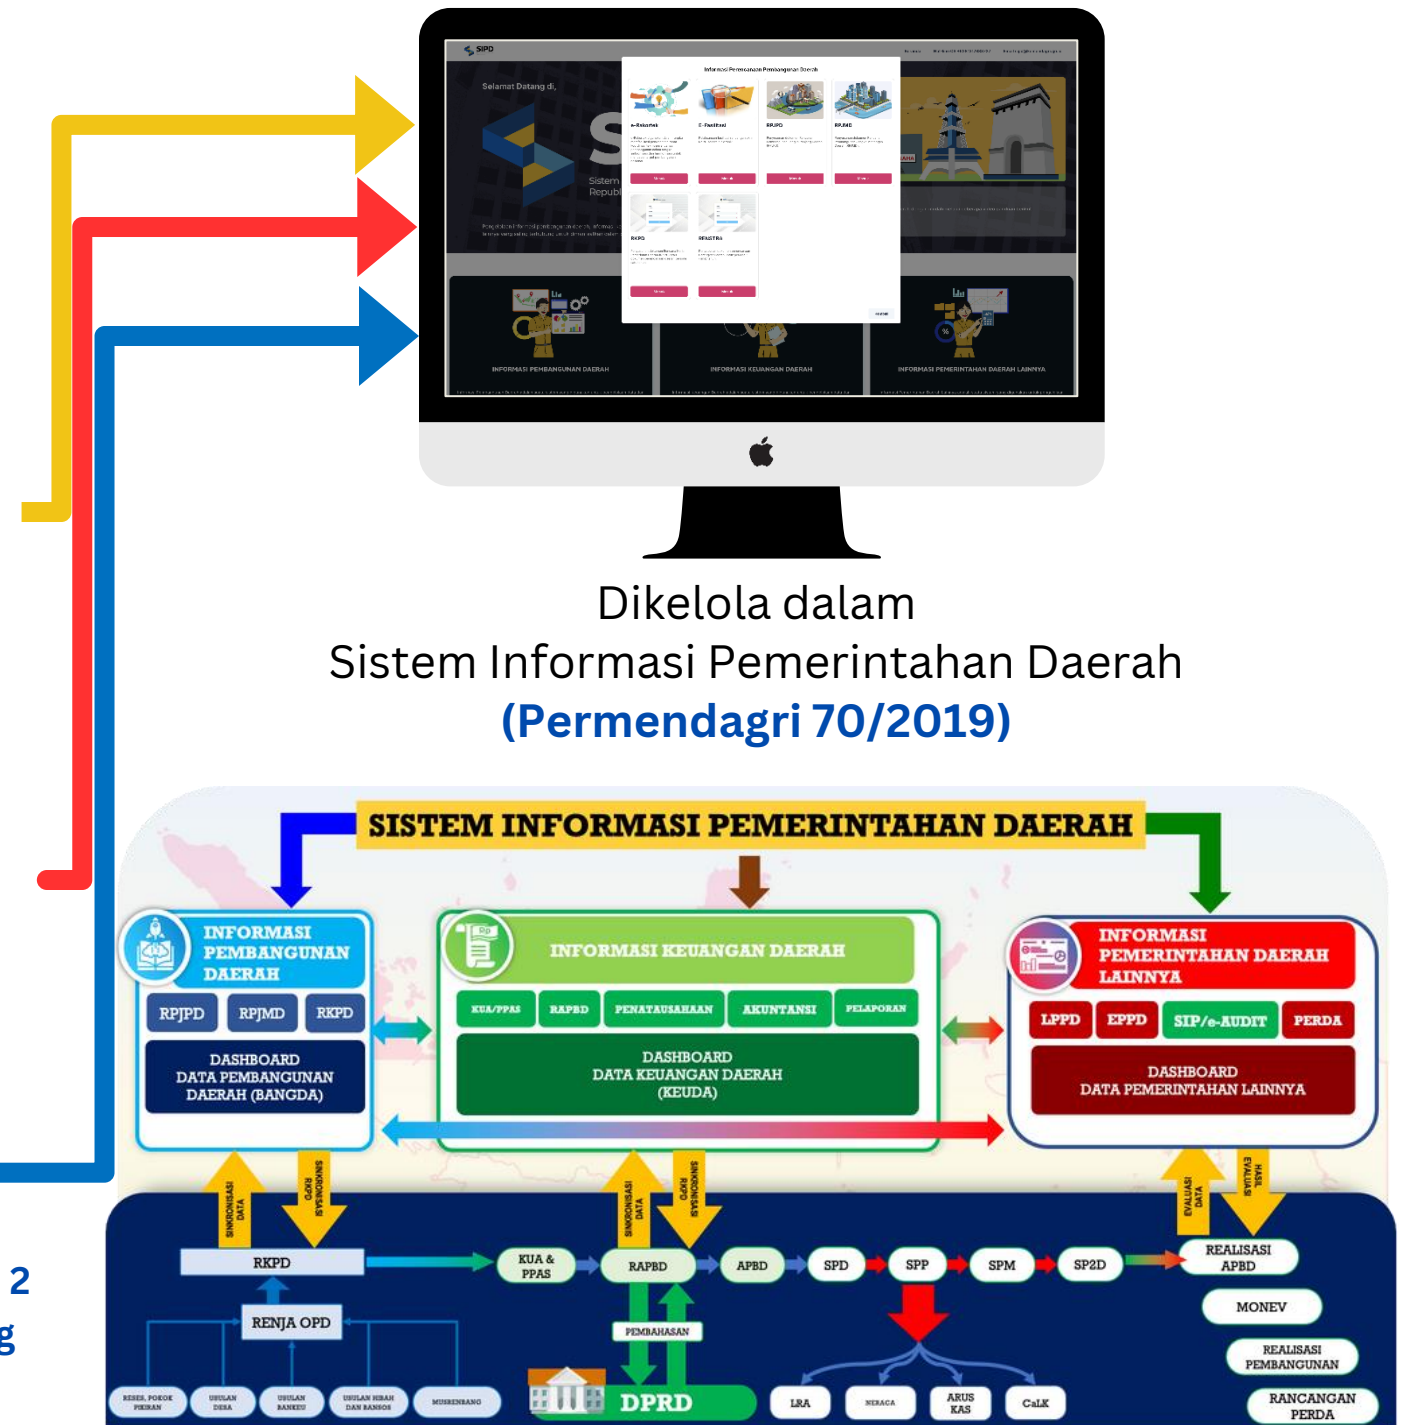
SIPD

Selamat Datang di,

Informasi Perencanaan Pembangunan Daerah

e-Rekomtek

E-Fasilitasi

RPJPD

RPJMD

RKPD

RENSTRA

INFORMASI PEMBANGUNAN DAERAH

INFORMASI KEUANGAN DAERAH

INFORMASI PEMERINTAHAN DAERAH LAINNYA

Dikelola dalam
Sistem Informasi Pemerintahan Daerah
(Permendagri 70/2019)

SISTEM INFORMASI PEMERINTAHAN DAERAH

INFORMASI PEMBANGUNAN DAERAH

RPJPD | RPJMD | RKPD

DASHBOARD DATA PEMBANGUNAN DAERAH (BANGDA)

INFORMASI KEUANGAN DAERAH

KUA/PPAS | RAPBD | PENATAUSAHAAN | AKUNTANSI | PELAPORAN

DASHBOARD DATA KEUANGAN DAERAH (KEUDA)

INFORMASI PEMERINTAHAN DAERAH LAINNYA

LPPD | EPPD | SIP/e-AUDIT | PERDA

DASHBOARD DATA PEMERINTAHAN LAINNYA

SINKRONISASI DATA

SINKRONISASI RKPD

SINKRONISASI DATA

SINKRONISASI RKPD

EVALUASI DATA

HASIL EVALUASI

RKPD

KUA & PPAS

RAPBD

APBD

SPD

SPP

SPM

SP2D

REALISASI APBD

MONEV

REALISASI PEMBANGUNAN

RANCANGAN PERDA

RENJA OPD

PEMBAHASAN

RESES, POKOK PIKIRAN

USULAN DESA

USULAN BANKEU

USULAN HIBAH DAN BANSOS

MUSRENBANG

DPRD

LRA

NERACA

ARUS KAS

CaLK

2

g